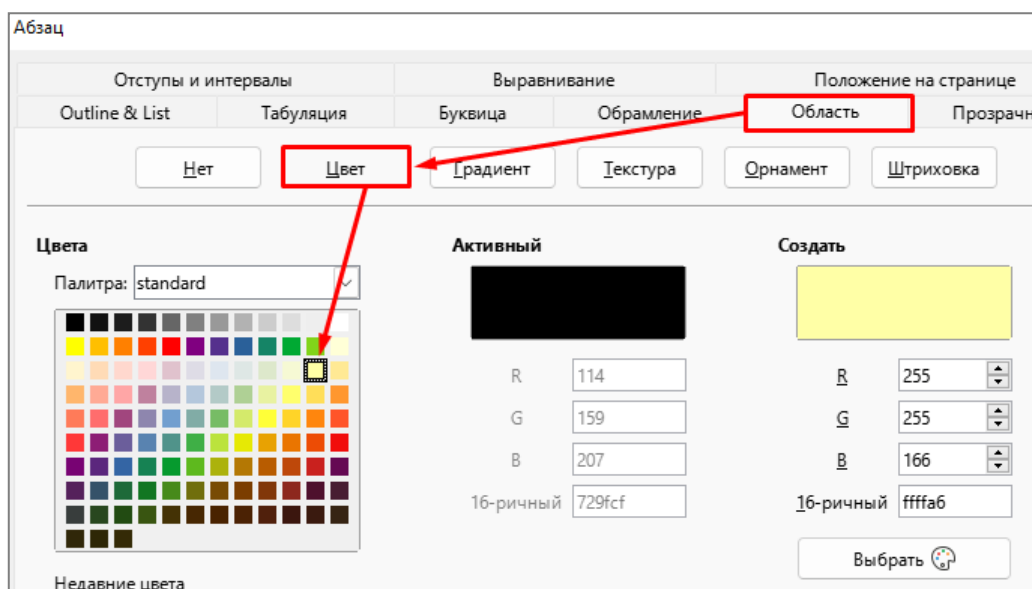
Абзац

Отступы и интервалы | Выравнивание | Положение на странице
Outline & List | Табуляция | Буквица | Обрамление | Область | Прозрачн

Нет | Цвет | Градиент | Текстура | Орнамент | Штриховка

Цвета
Палитра: standard

Активный

R 114
G 159
B 207
16-ричный 729fcf

Создать

R 255
G 255
B 166
16-ричный ffffa6

Выбрать

Недавние цвета